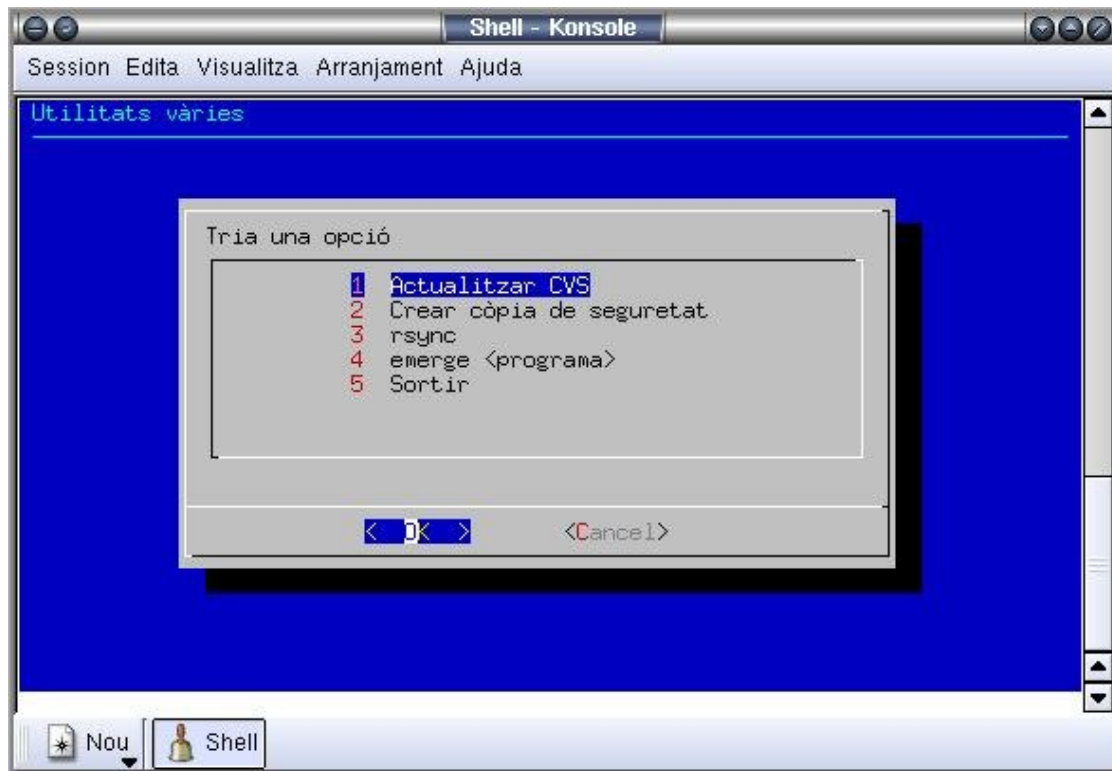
Shell - Konsole

Session Edita Visualitza Arranjament Ajuda

Utilitats vàries

Tria una opció

1 Actualitzar CVS
2 Crear còpia de seguretat
3 rsync
4 emerge <programa>
5 Sortir

< OK > <Cancel>

Nou Shell